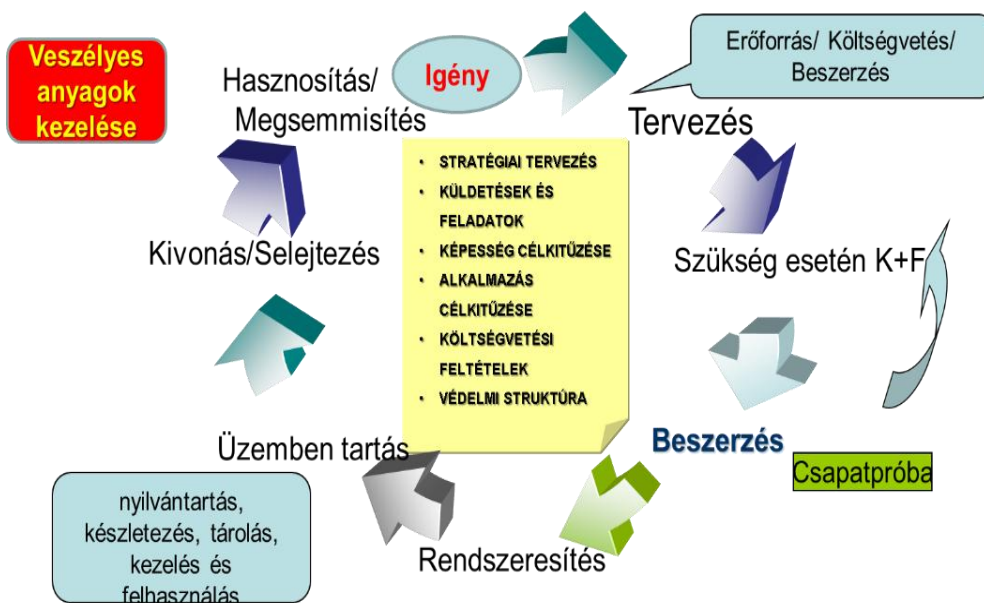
Veszélyes anyagok kezelése

Hasznosítás/ Megsemmisítés

Igény

Erőforrás/ Költségvetés/ Beszerzés

Tervezés

- STRATÉGIAI TERVEZÉS
- KÜLDETÉSEK ÉS FELADATOK
- KÉPESSÉG CÉLKITŰZÉSE
- ALKALMAZÁS CÉLKITŰZÉSE
- KÖLTSÉGVETÉSI FELTÉTELEK
- VÉDELMI STRUKTÚRA

Kivonás/Selejtezés

Szükség esetén K+F

Üzemben tartás

Beszerzés

Csapatpróba

nyilvántartás, készletezés, tárolás, kezelés és felhasználás

Rendszeresítés